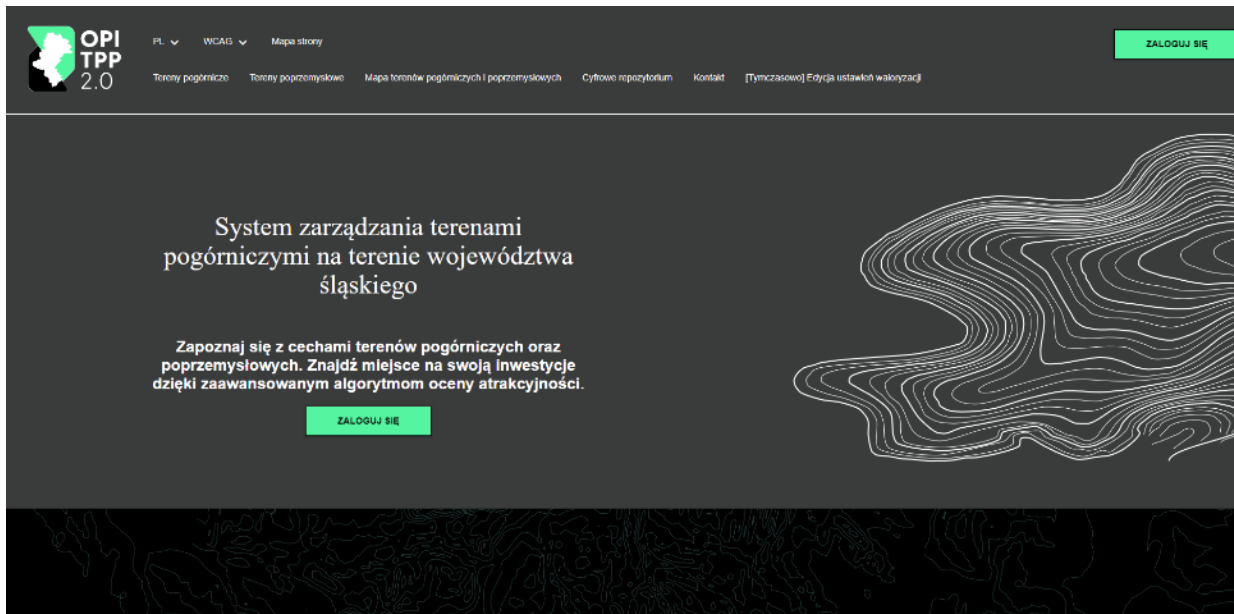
OPI TPP 2.0

PL WCAG Mapa strony

Tereny pogórnicze Tereny poprzemysłowe Mapa terenów pogórniczych i poprzemysłowych Cyfrowe repozytorium Kontakt [Tymczasowo] Edycja ustawień waloryzacji

ZALOGUJ SIĘ

System zarządzania terenami pogórniczymi na terenie województwa śląskiego

Zapoznaj się z cechami terenów pogórniczych oraz poprzemysłowych. Znajdź miejsce na swoją inwestycje dzięki zaawansowanym algorytmom oceny atrakcyjności.

ZALOGUJ SIĘ